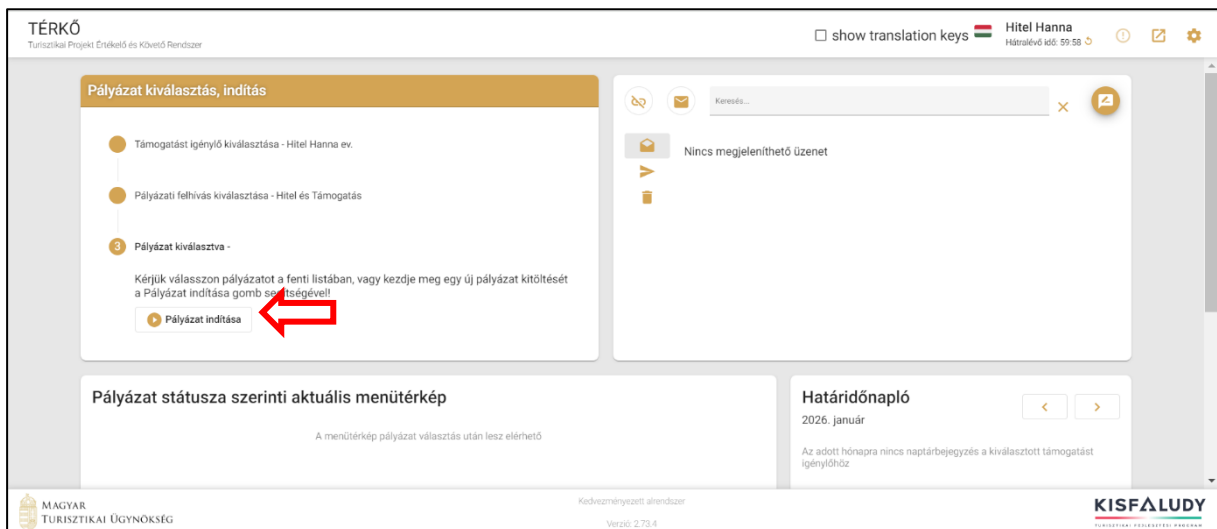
TÉRKŐ
Turisztikai Projekt Értékelő és Követő Rendszer

show translation keys

Hitel Hanna
Hátralévő idő: 59:58

Pályázat kiválasztás, indítás

Támogatást igénylő kiválasztása - Hitel Hanna ev.

Pályázati felhívás kiválasztása - Hitel és Támogatás

3 Pályázat kiválasztva -

Kérjük válasszon pályázatot a fenti listában, vagy kezdje meg egy új pályázat kitöltését a Pályázat indítása gomb se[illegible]tségével!

Pályázat indítása

Keresés...

Nincs megjeleníthető üzenet

Pályázat státusza szerinti aktuális menütérkép

A menütérkép pályázat választás után lesz elérhető

Határidőnapló

2026. január

Az adott hónapra nincs naptárbejegyzés a kiválasztott támogatást igénylőhöz

Magyar Turisztikai Ügynökség

Kedvezményezetti alrendszer

Verzió: 2.73.4

KISFALUDY